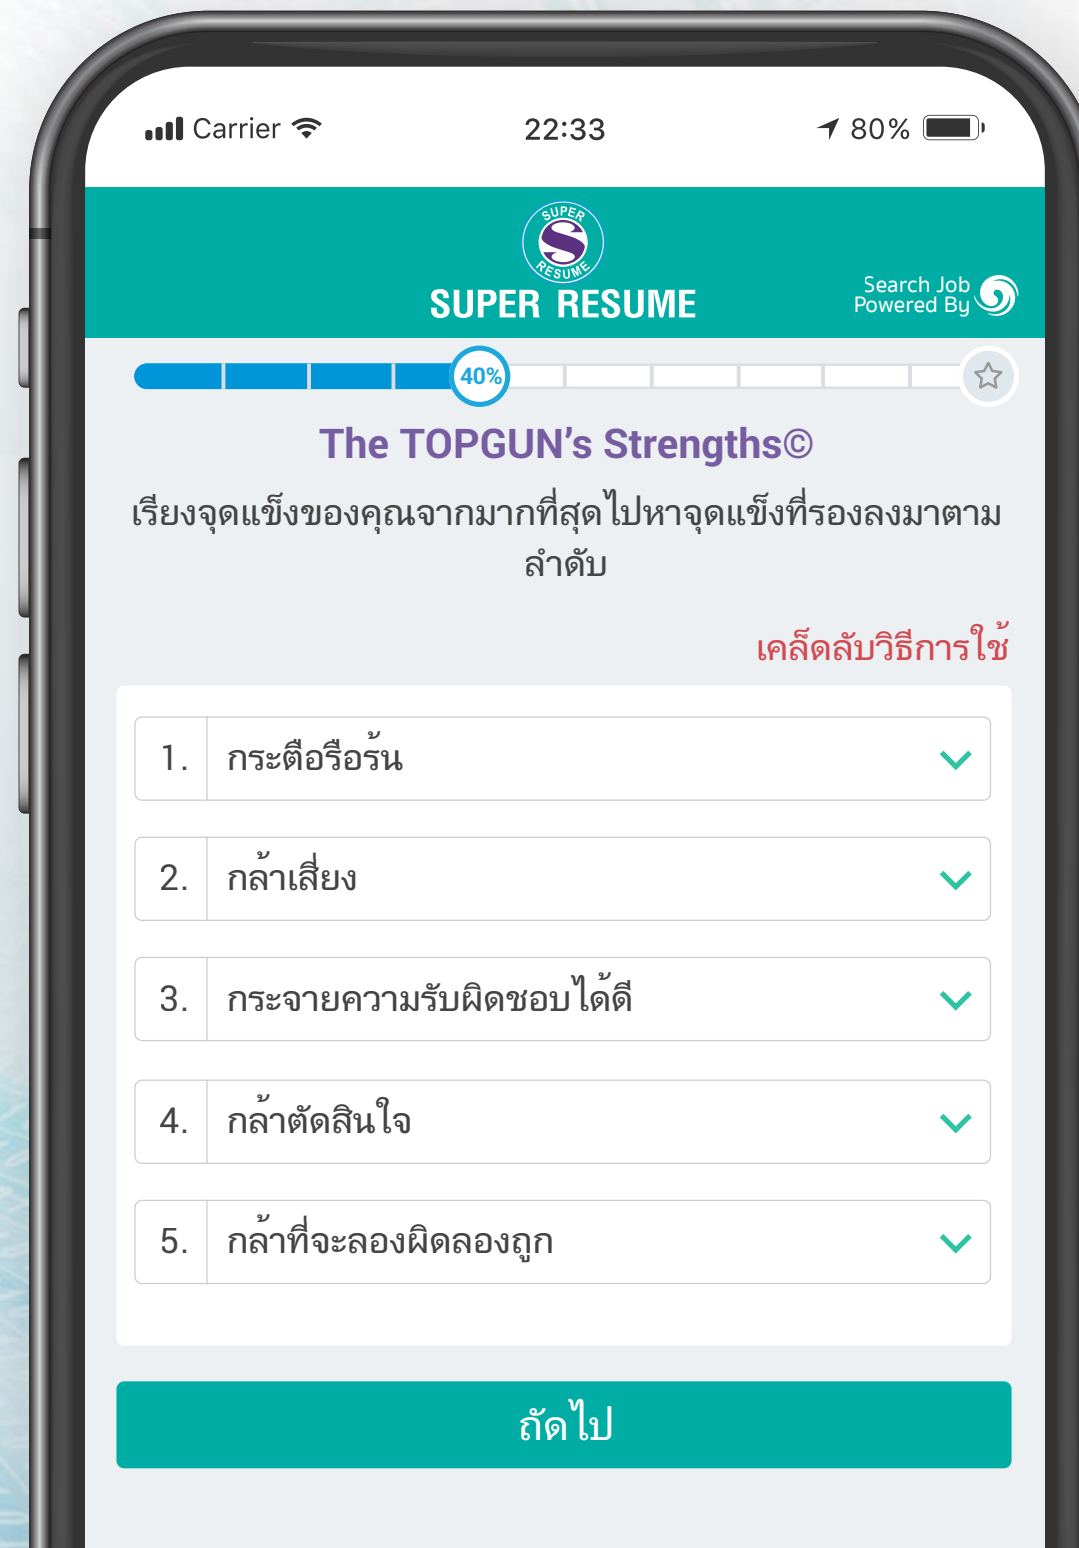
Carrier 22:33 80%

SUPER RESUME

SUPER RESUME

Search Job Powered By

40%

The TOPGUN’s Strengths©

เรียงจุดแข็งของคุณจากมากที่สุดไปหาจุดแข็งที่รองลงมาตามลำดับ

เคล็ดลับวิธีการใช้

1. กระตือรือร้น

2. กล้าเสี่ยง

3. กระจายความรับผิดชอบได้ดี

4. กล้าตัดสินใจ

5. กล้าที่จะลองผิดลองถูก

ถัดไป